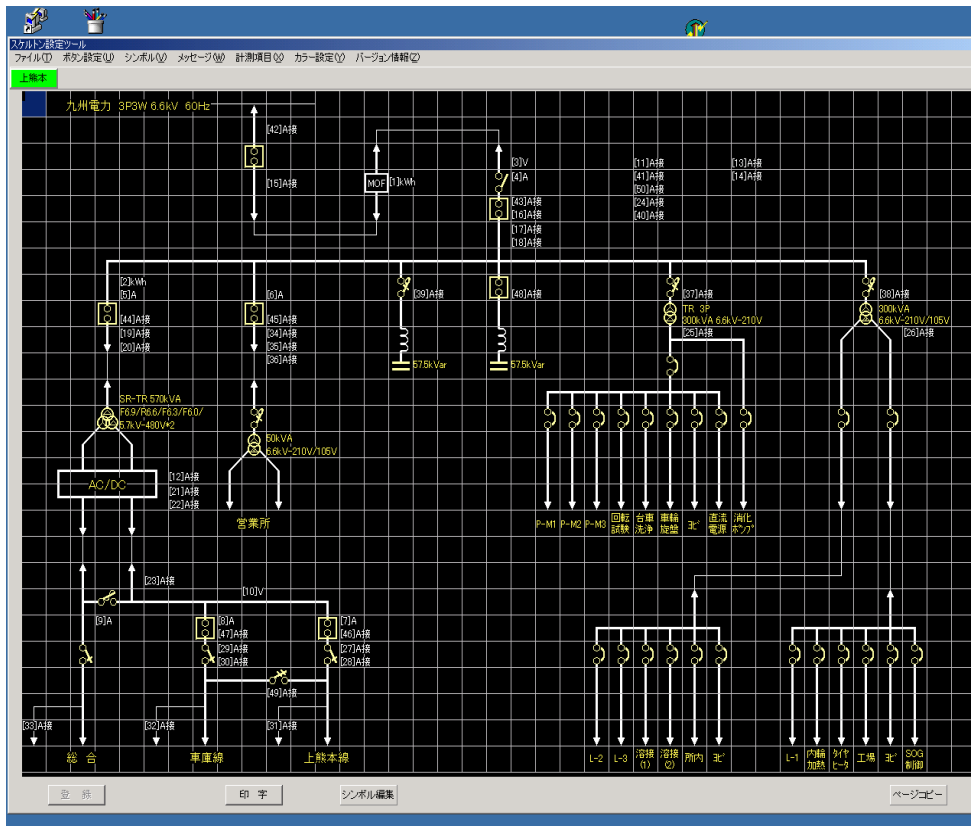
スケルトン設定ツール
ファイル(T) ボタン設定(U) シンボル(V) メッセージ(W) 計測項目(X) カラー設定(Y) バージョン情報(Z)
上熊本

九州電力 3P3W 6.6kV 60Hz

[42]A接
[15]A接
MOF [1]kWh
[3]V
[4]A
[43]A接
[16]A接
[17]A接
[18]A接
[11]A接
[41]A接
[50]A接
[24]A接
[40]A接
[13]A接
[14]A接

[2]kWh
[5]A
[44]A接
[19]A接
[20]A接
[6]A
[45]A接
[34]A接
[35]A接
[36]A接
[39]A接
57.5kVar
[48]A接
57.5kVar
[37]A接
TR 3P
300kVA 6.6kV-210V
[25]A接
[38]A接
300kVA
6.6kV-210V/105V
[26]A接

SR-TR 570kVA
F6.9/R6.6/F6.3/F6.0/
5.7kV-480V*2
50kVA
6.6kV-210V/105V
AC/DC
[12]A接
[21]A接
[22]A接
営業所

P-M1 P-M2 P-M3 回転試験 台車洗浄 車輪旋盤 ヨビ 直流電源 消化ポンプ

[23]A接
[10]V
[9]A
[8]A
[47]A接
[29]A接
[30]A接
[7]A
[46]A接
[27]A接
[28]A接
[49]A接
[33]A接
[32]A接
[31]A接
総 合
車庫線
上熊本線

L-2 L-3 溶接(1) 溶接(2) 所内 ヨビ
L-1 内輪加熱 タイヤヒータ 工場 ヨビ SOG制御

登 録
印 字
シンボル編集
ページコピー